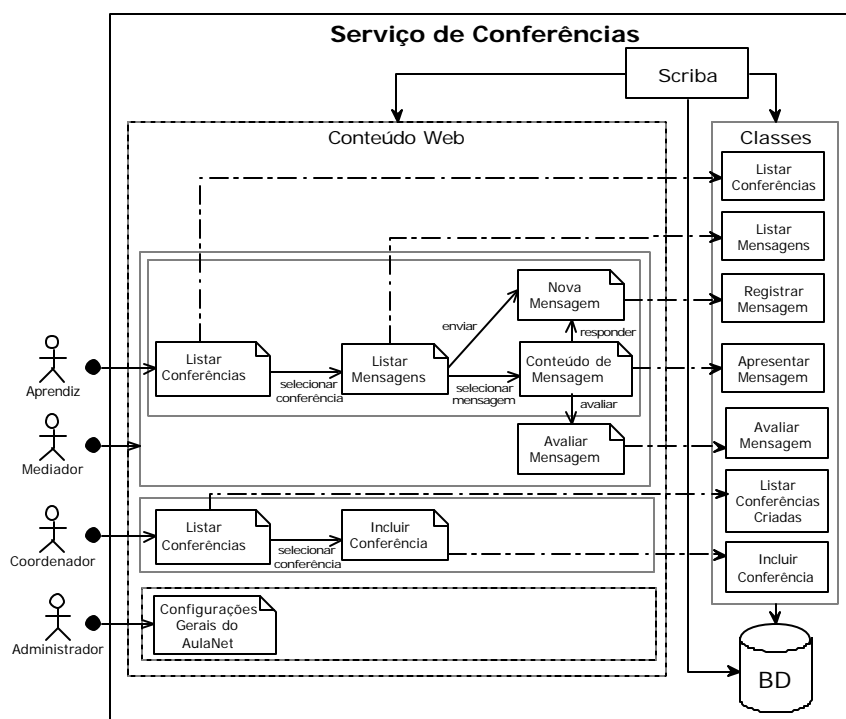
Serviço de Conferências

Scriba

Conteúdo Web

Classes

Listar Conferências

Listar Mensagens

Registrar Mensagem

Apresentar Mensagem

Avaliar Mensagem

Listar Conferências Criadas

Incluir Conferência

Nova Mensagem

enviar

responder

Listar Conferências

selecionar conferência

Listar Mensagens

selecionar mensagem

Conteúdo de Mensagem

avaliar

Avaliar Mensagem

Aprendiz

Mediador

Coordenador

Listar Conferências

selecionar conferência

Incluir Conferência

Administrador

Configurações Gerais do AulaNet

BD